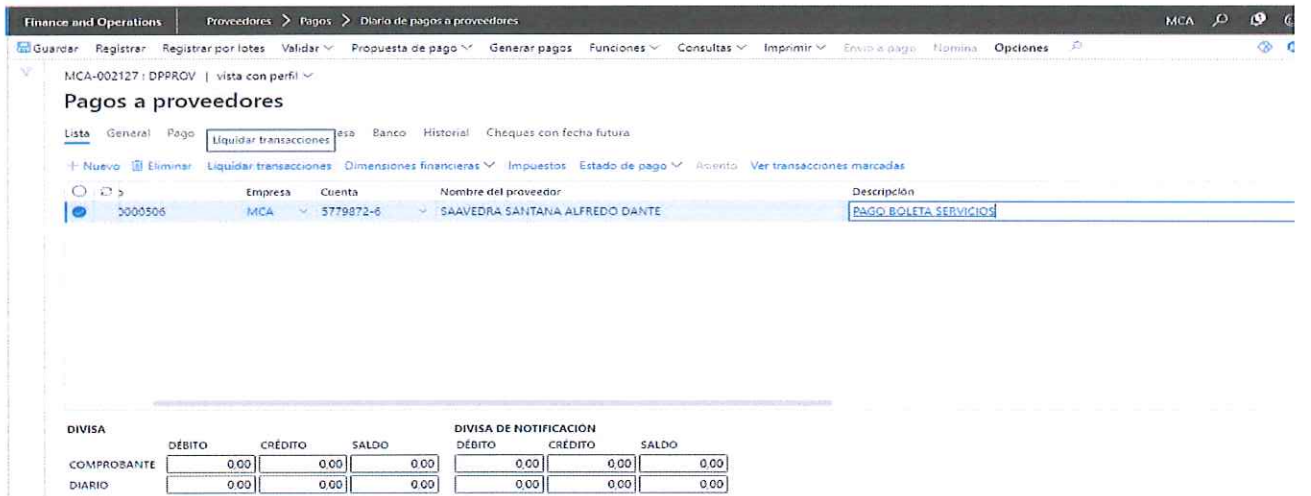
Finance and Operations | Proveedores > Pagos > Diario de pagos a proveedores

MCA

Guardar Registrar Registrar por lotes Validar Propuesta de pago Generar pagos Funciones Consultas Imprimir Envío a pago Nómina Opciones

MCA-002127 : DPPROV | vista con perfil

Pagos a proveedores

Lista General Pago Liquidar transacciones esa Banco Historial Cheques con fecha futura

+ Nuevo Eliminar Liquidar transacciones Dimensiones financieras Impuestos Estado de pago Asiento Ver transacciones marcadas

| | Empresa | Cuenta | Nombre del proveedor | Descripción |
|---|---|---|---|---|
| 0000506 | MCA | 5779872-6 | SAAVEDRA SANTANA ALFREDO DANTE | PAGO BOLETA SERVICIOS |

DIVISA

| | DÉBITO | CRÉDITO | SALDO |
|---|---|---|---|
| COMPROBANTE | 0,00 | 0,00 | 0,00 |
| DIARIO | 0,00 | 0,00 | 0,00 |

DIVISA DE NOTIFICACIÓN

| DÉBITO | CRÉDITO | SALDO |
|---|---|---|
| 0,00 | 0,00 | 0,00 |
| 0,00 | 0,00 | 0,00 |